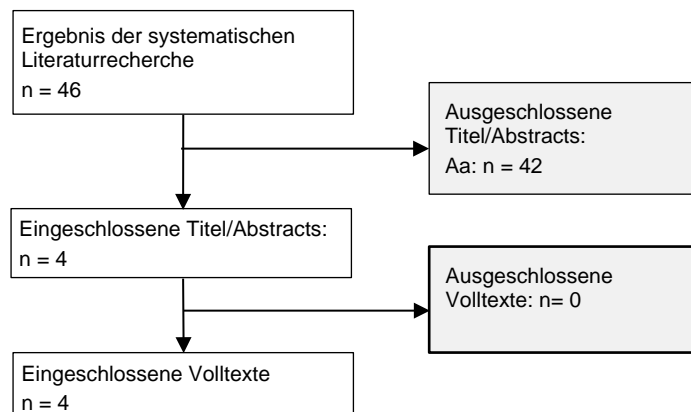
Ergebnis der systematischen Literaturrecherche
n = 46

Ausgeschlossene Titel/Abstracts:
Aa: n = 42

Eingeschlossene Titel/Abstracts:
n = 4

Ausgeschlossene Volltexte: n= 0

Eingeschlossene Volltexte
n = 4